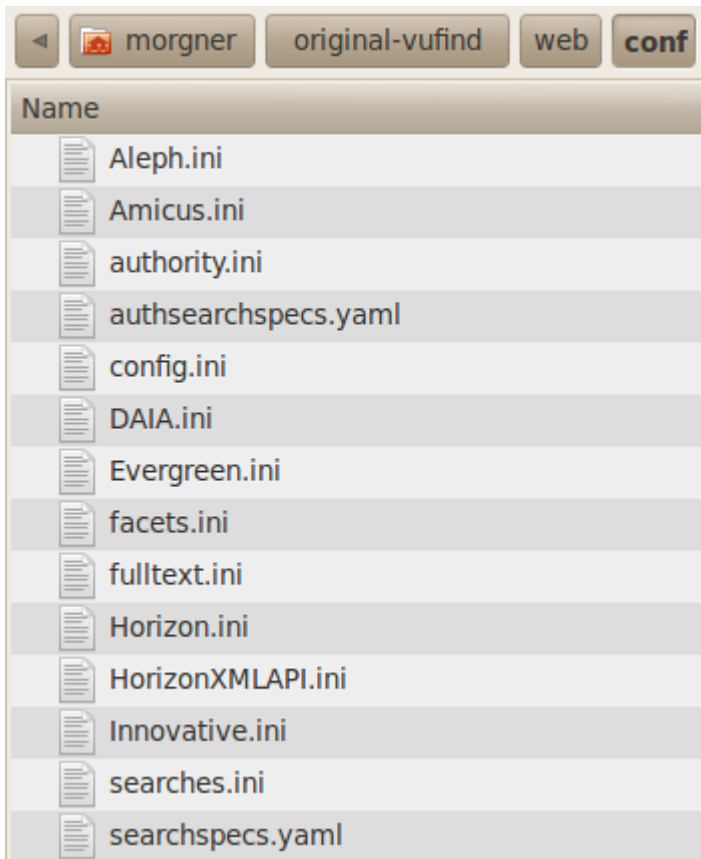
morgner original-vufind web conf

Name

Aleph.ini
Amicus.ini
authority.ini
authsearchspecs.yaml
config.ini
DAIA.ini
Evergreen.ini
facets.ini
fulltext.ini
Horizon.ini
HorizonXMLAPI.ini
Innovative.ini
searches.ini
searchspecs.yaml